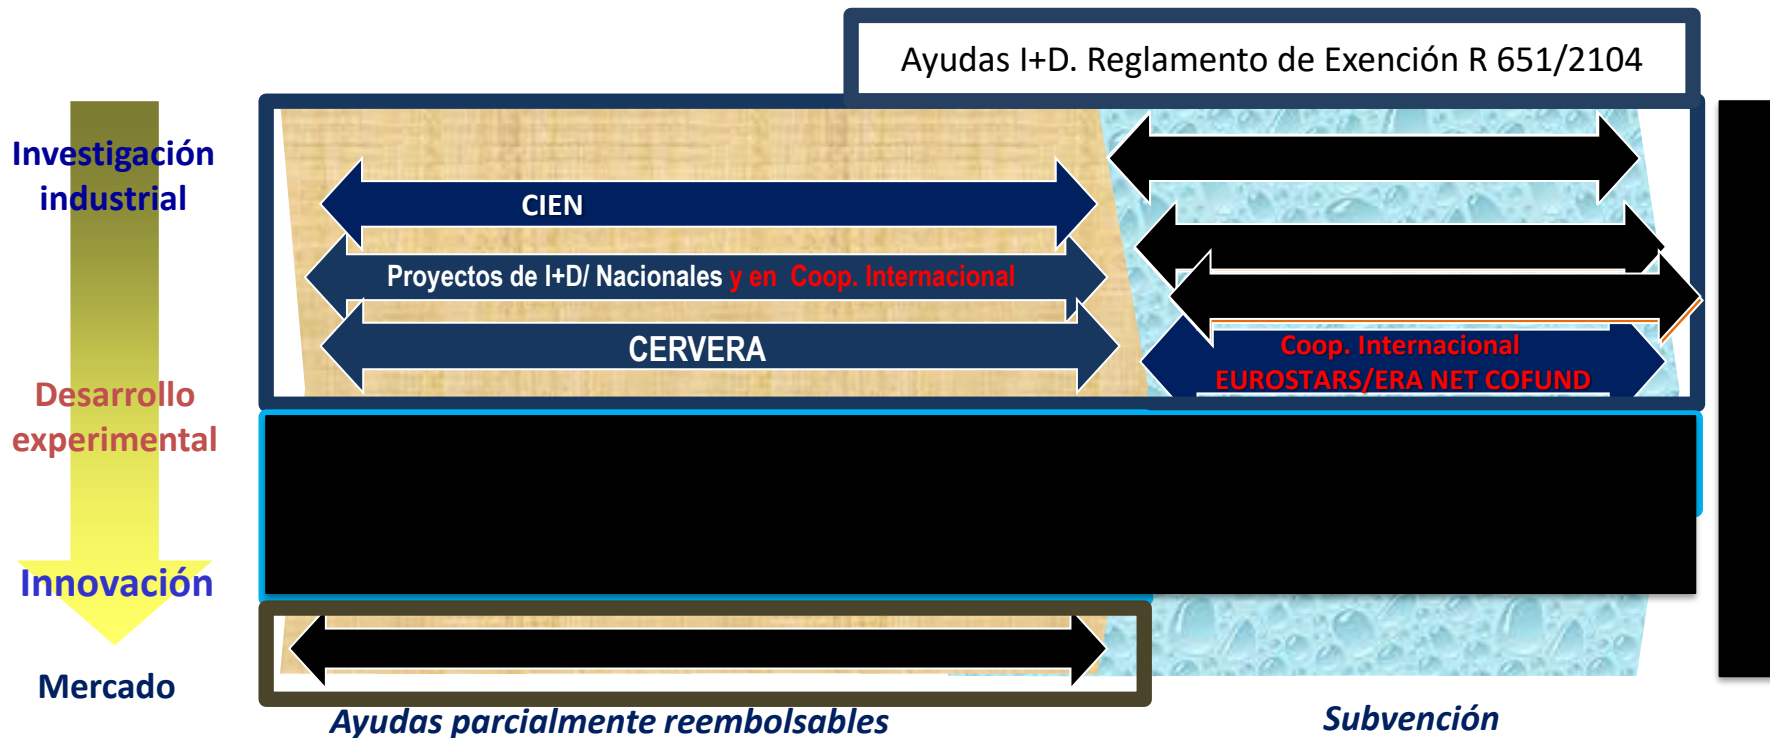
Ayudas I+D. Reglamento de Exención R 651/2104

Investigación industrial

Desarrollo experimental

Innovación

Mercado

CIEN

Proyectos de I+D/ Nacionales y en Coop. Internacional

CERVERA

Coop. Internacional
EUROSTARS/ERA NET COFUND

Ayudas parcialmente reembolsables

Subvención